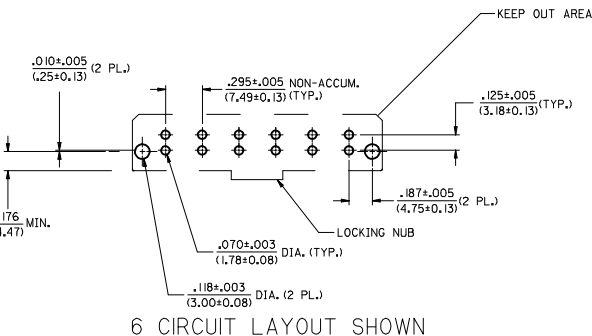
KEEP OUT AREA

$\frac{.010\pm.005}{(.25\pm0.13)}$ (2 PL.)

$\frac{.295\pm.005}{(7.49\pm0.13)}$ NON-ACCUM. (TYP.)

$\frac{.125\pm.005}{(3.18\pm0.13)}$ (TYP.)

$\frac{.187\pm.005}{(4.75\pm0.13)}$ (2 PL.)

$\frac{176}{.47)}$ MIN.

LOCKING NUB

$\frac{.070\pm.003}{(1.78\pm0.08)}$ DIA. (TYP.)

$\frac{.118\pm.003}{(3.00\pm0.08)}$ DIA. (2 PL.)

6 CIRCUIT LAYOUT SHOWN